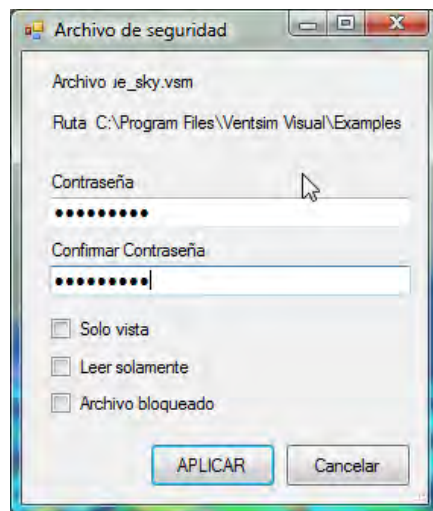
Archivo de seguridad

Archivo ıe_sky.vsm

Ruta C:\Program Files\Ventsim Visual\Examples

Contraseña

•••••••••

Confirmar Contraseña

•••••••••

Solo vista

Leer solamente

Archivo bloqueado

APLICAR

Cancelar